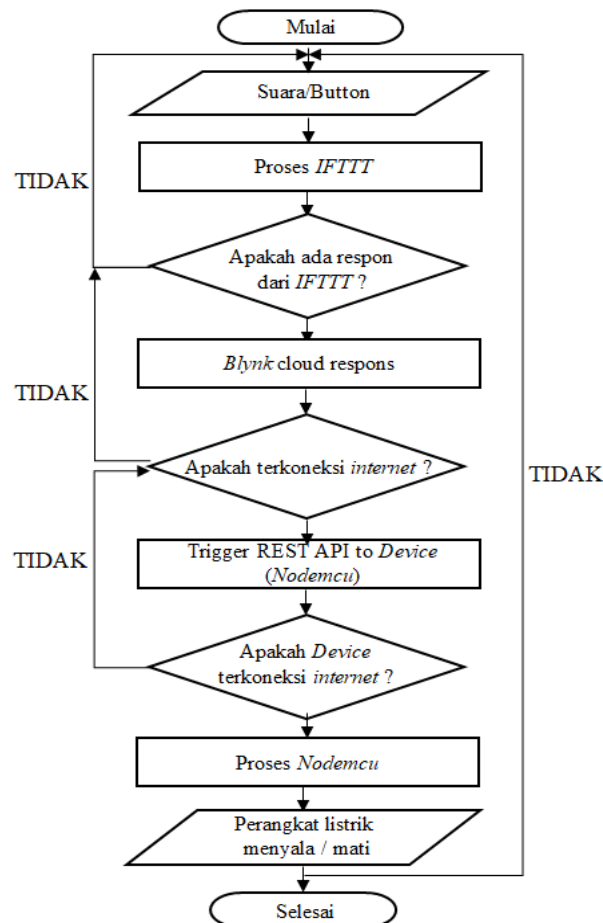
Mulai

Suara/Button

Proses IFTTT

TIDAK

Apakah ada respon dari IFTTT ?

Blynk cloud respons

TIDAK

Apakah terkoneksi internet ?

TIDAK

Trigger REST API to Device (Nodemcu)

TIDAK

Apakah Device terkoneksi internet ?

Proses Nodemcu

Perangkat listrik menyala / mati

Selesai